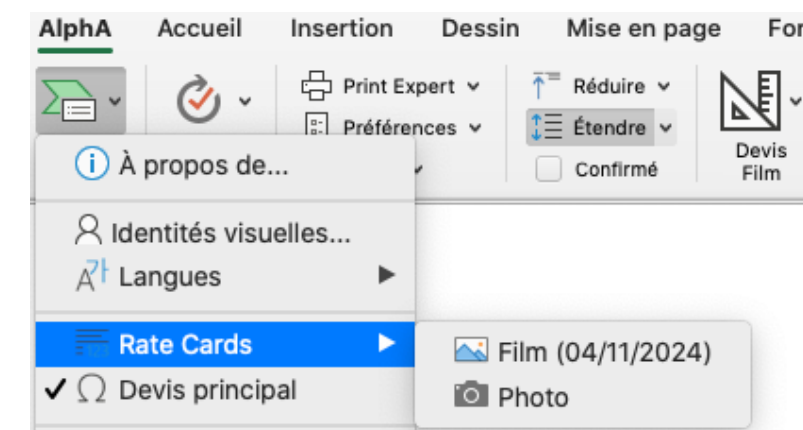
AlphA Accueil Insertion Dessin Mise en page For

Print Expert
Préférences
Réduire
Étendre
Confirmé
Devis Film

À propos de...
Identités visuelles...
Langues
Rate Cards
✓ Devis principal

Film (04/11/2024)
Photo